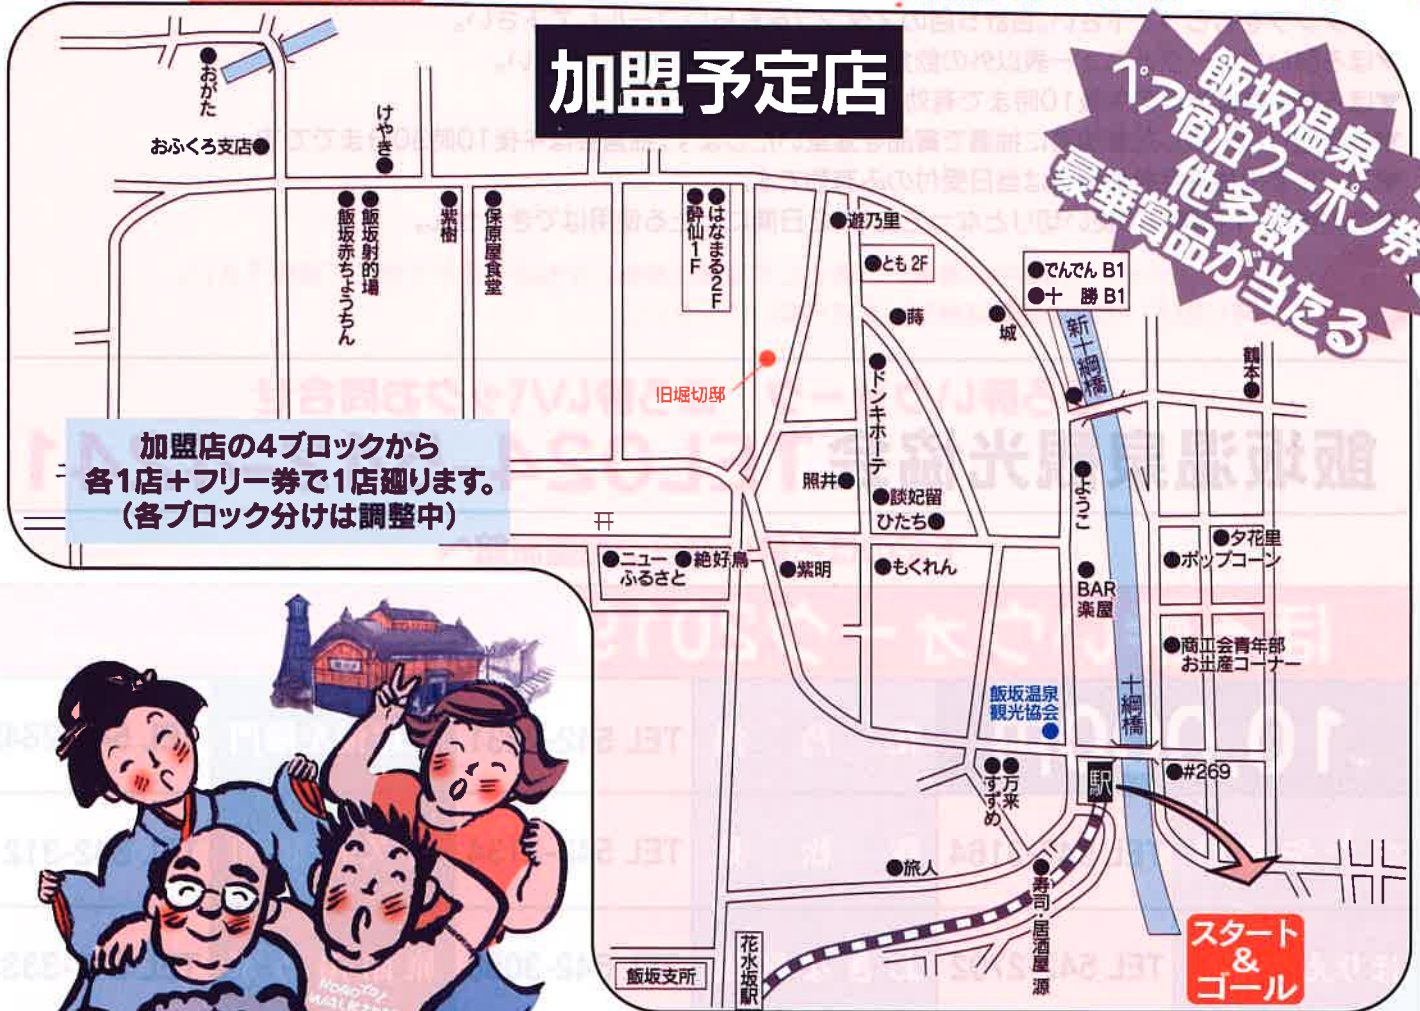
加盟予定店

飯坂温泉
ペア宿泊クーポン券
他多数
豪華賞品が当たる

おがた
おふくろ支店
けやき
飯坂射的場
飯坂赤ちょうちん
紫樹
保原屋食堂
はなまる2F
酔仙1F
遊乃里
とも 2F
蒔
城
でんでん B1
十　勝 B1
新十綱橋
鶴本
旧堀切邸
ドンキホーテ
照井
談妃留
ひたち
ようこ
夕花里
ポップコーン
BAR
楽屋
商工会青年部
お出産コーナー
ニュー
ふるさと
絶好鳥
紫明
もくれん
飯坂温泉
観光協会
十綱橋
駅
#269
すずめ
万来
旅人
寿司・居酒屋　源
花水坂駅
飯坂支所

加盟店の4ブロックから
各1店＋フリー券で1店廻ります。
（各ブロック分けは調整中）

スタート
&
ゴール